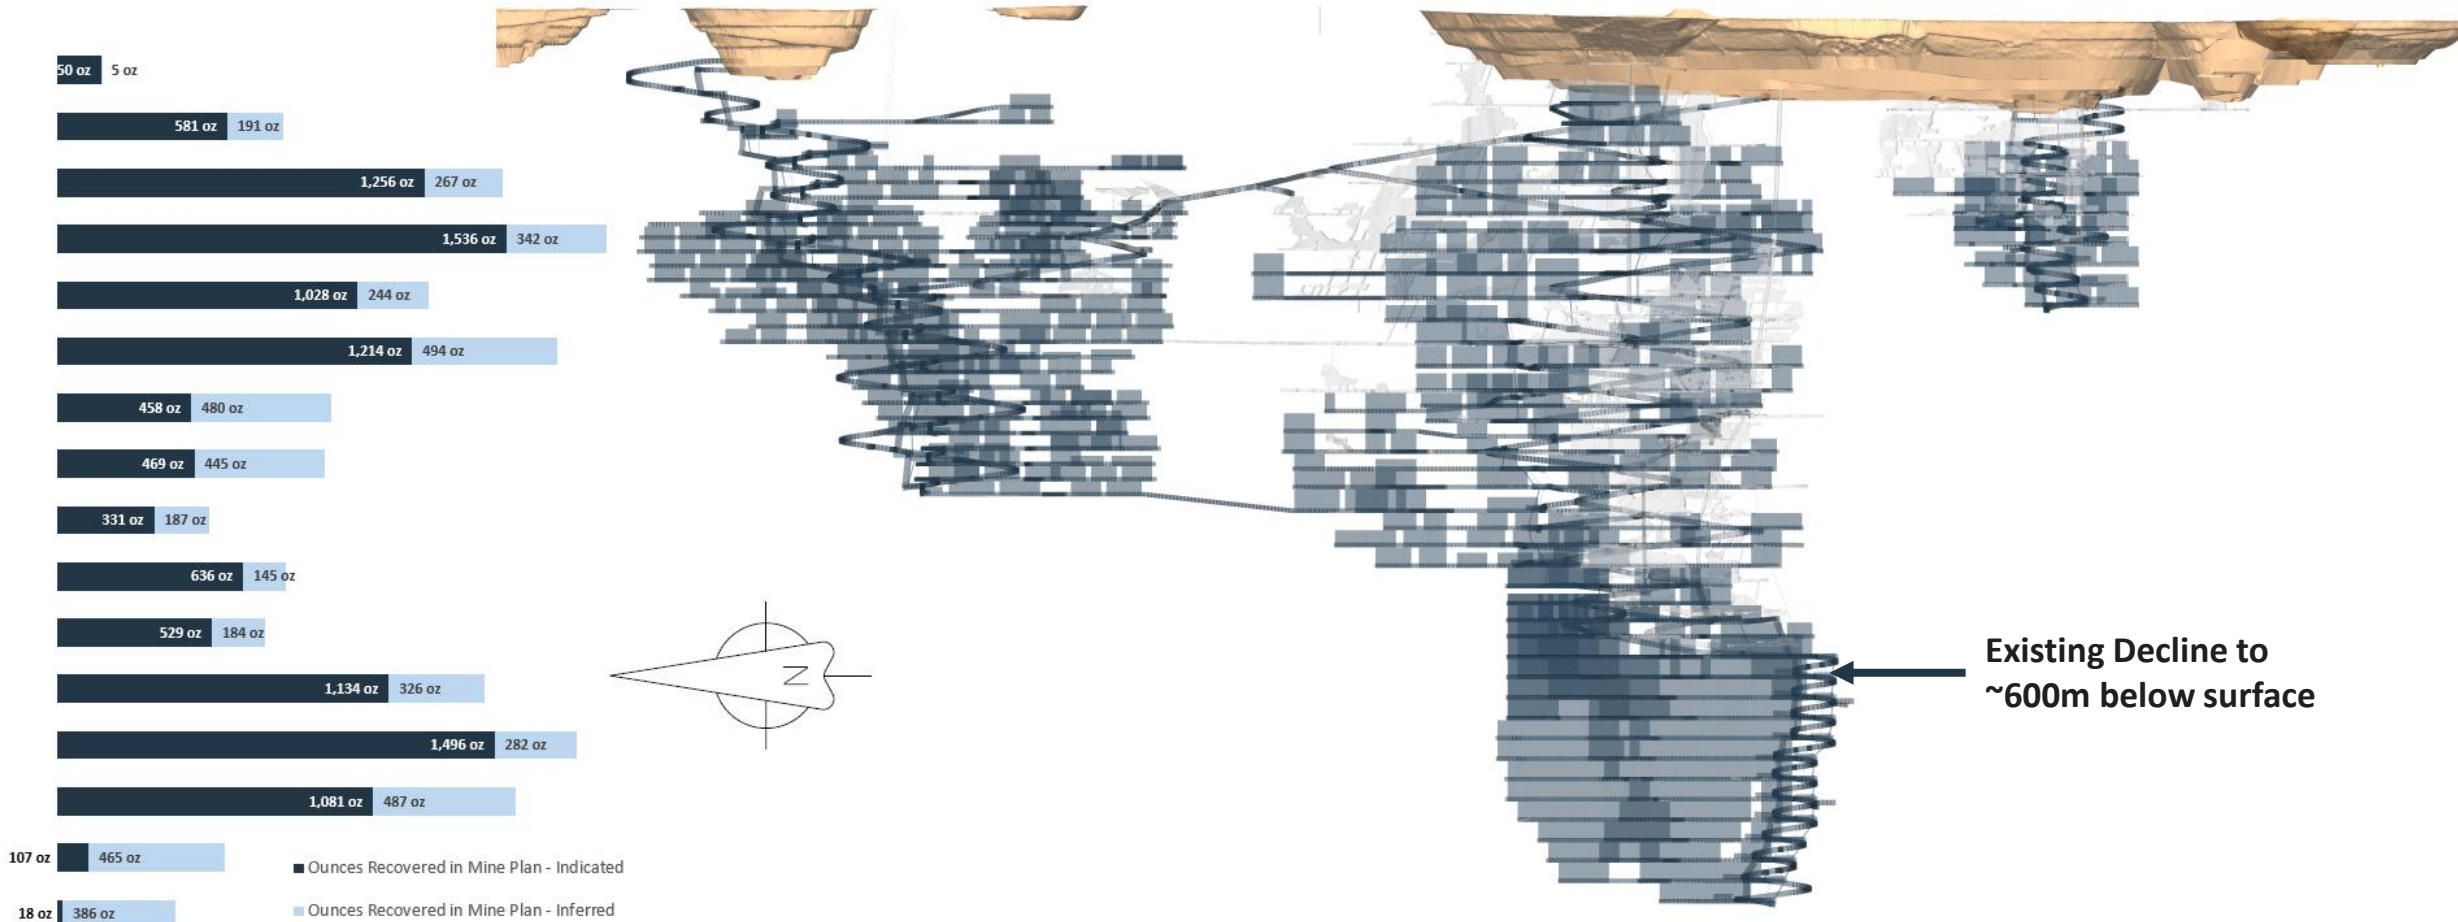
50 oz 5 oz
581 oz 191 oz
1,256 oz 267 oz
1,536 oz 342 oz
1,028 oz 244 oz
1,214 oz 494 oz
458 oz 480 oz
469 oz 445 oz
331 oz 187 oz
636 oz 145 oz
529 oz 184 oz
1,134 oz 326 oz
1,496 oz 282 oz
1,081 oz 487 oz
107 oz 465 oz
18 oz 386 oz

Ounces Recovered in Mine Plan - Indicated
Ounces Recovered in Mine Plan - Inferred

N

Existing Decline to ~600m below surface